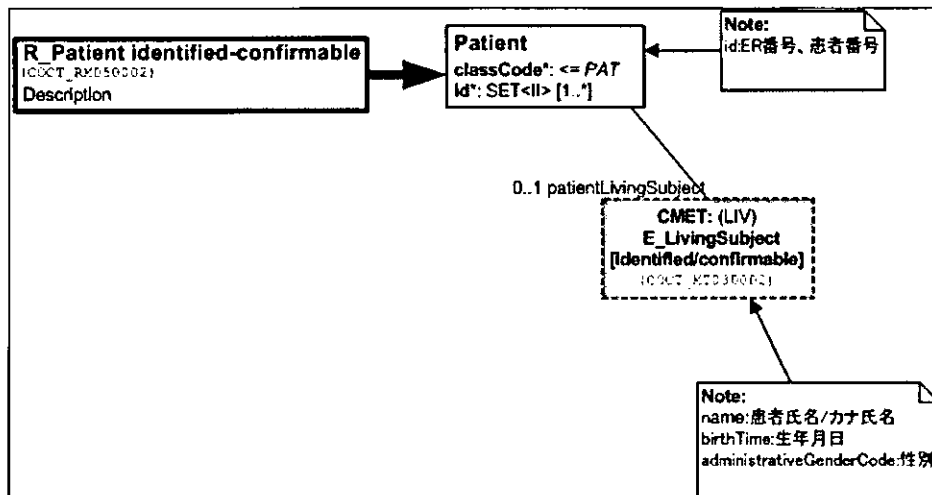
R_Patient identified-confirmable
(COCT_RM050002)
Description

Patient
classCode*: <= PAT
id*: SET<II> [1..*]

Note:
id:ER番号、患者番号

0..1 patientLivingSubject

CMET: (LIV)
E_LivingSubject
[identified/confirmable]
(COCT_RM030002)

Note:
name:患者氏名/カナ氏名
birthTime:生年月日
administrativeGenderCode:性別